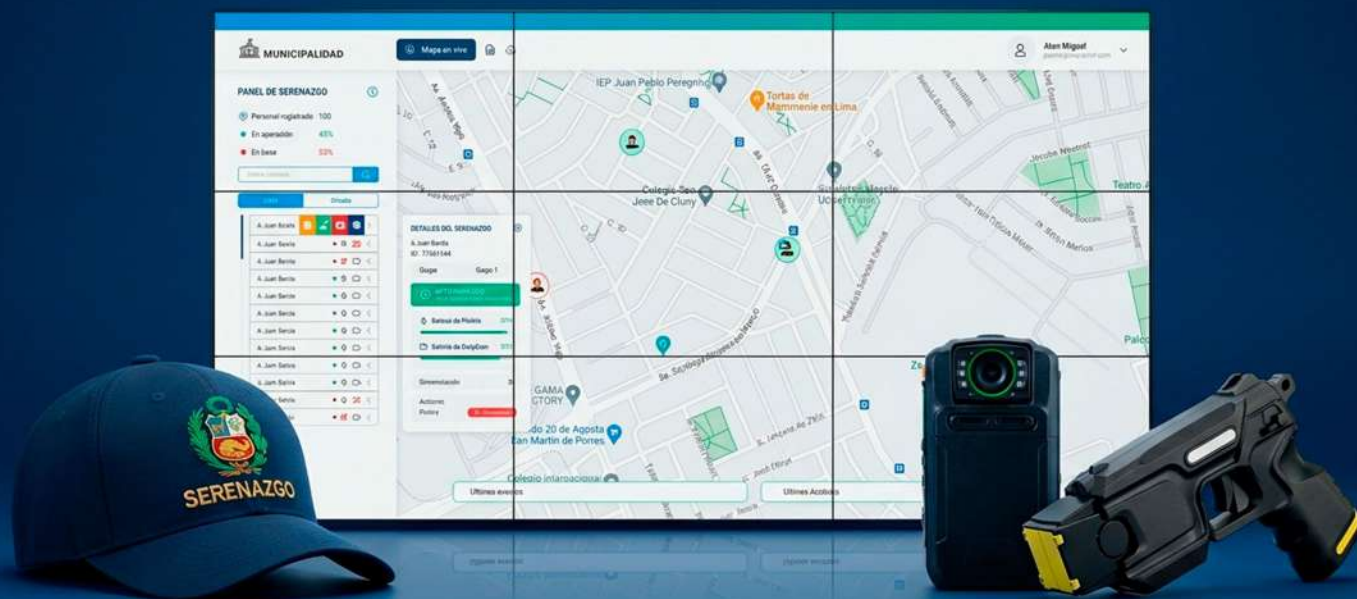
MUNICIPALIDAD

Mapa en vivo

Alan Miguel

PANEL DE SERENAZGO

Personal registrado 100

En operación 45%

En base 55%

Lista

Detalle

A.Juan Bardo

A.Juan Bardo

A.Juan Bardo

A.Juan Bardo

A.Juan Bardo

A.Juan Bardo

A.Juan Bardo

A.Juan Bardo

A.Juan Bardo

A.Juan Bardo

A.Juan Bardo

A.Juan Bardo

A.Juan Bardo

DETALLES DEL SERENAZGO

A.Juan Barda

ID: 77561544

Grupo Grupo 1

Serenazgo

Acciones

IEP Juan Pablo Peregrino

Tortas de Mammenie en Lima

Colegio San Jose De Cluny

Teatro

GAMA CTORY

20 de Agosto San Martin de Porres

Colegio

Últimos eventos

Últimos Accidentes

SERENAZGO